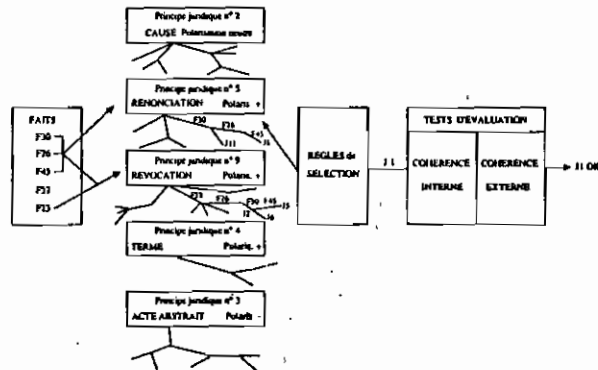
Principe juridique n° 2
CAUSE Polarisation neutre

Principe juridique n° 5
RENONCIATION Polaris. +

Principe juridique n° 9
REVOCATION Polaris. +

Principe juridique n° 4
TERME Polaris. +

Principe juridique n° 3
ACTE ABSTRAIT Polaris. -

FAITS
F30
F76
F43
F27
F23

F30 F76 F43 J1 J11
F23 F76 F30 F43 J2 J5 J6

REGLES de SELECTION

J1

TESTS D'EVALUATION
COHERENCE INTERNE
COHERENCE EXTERNE

J1 OK